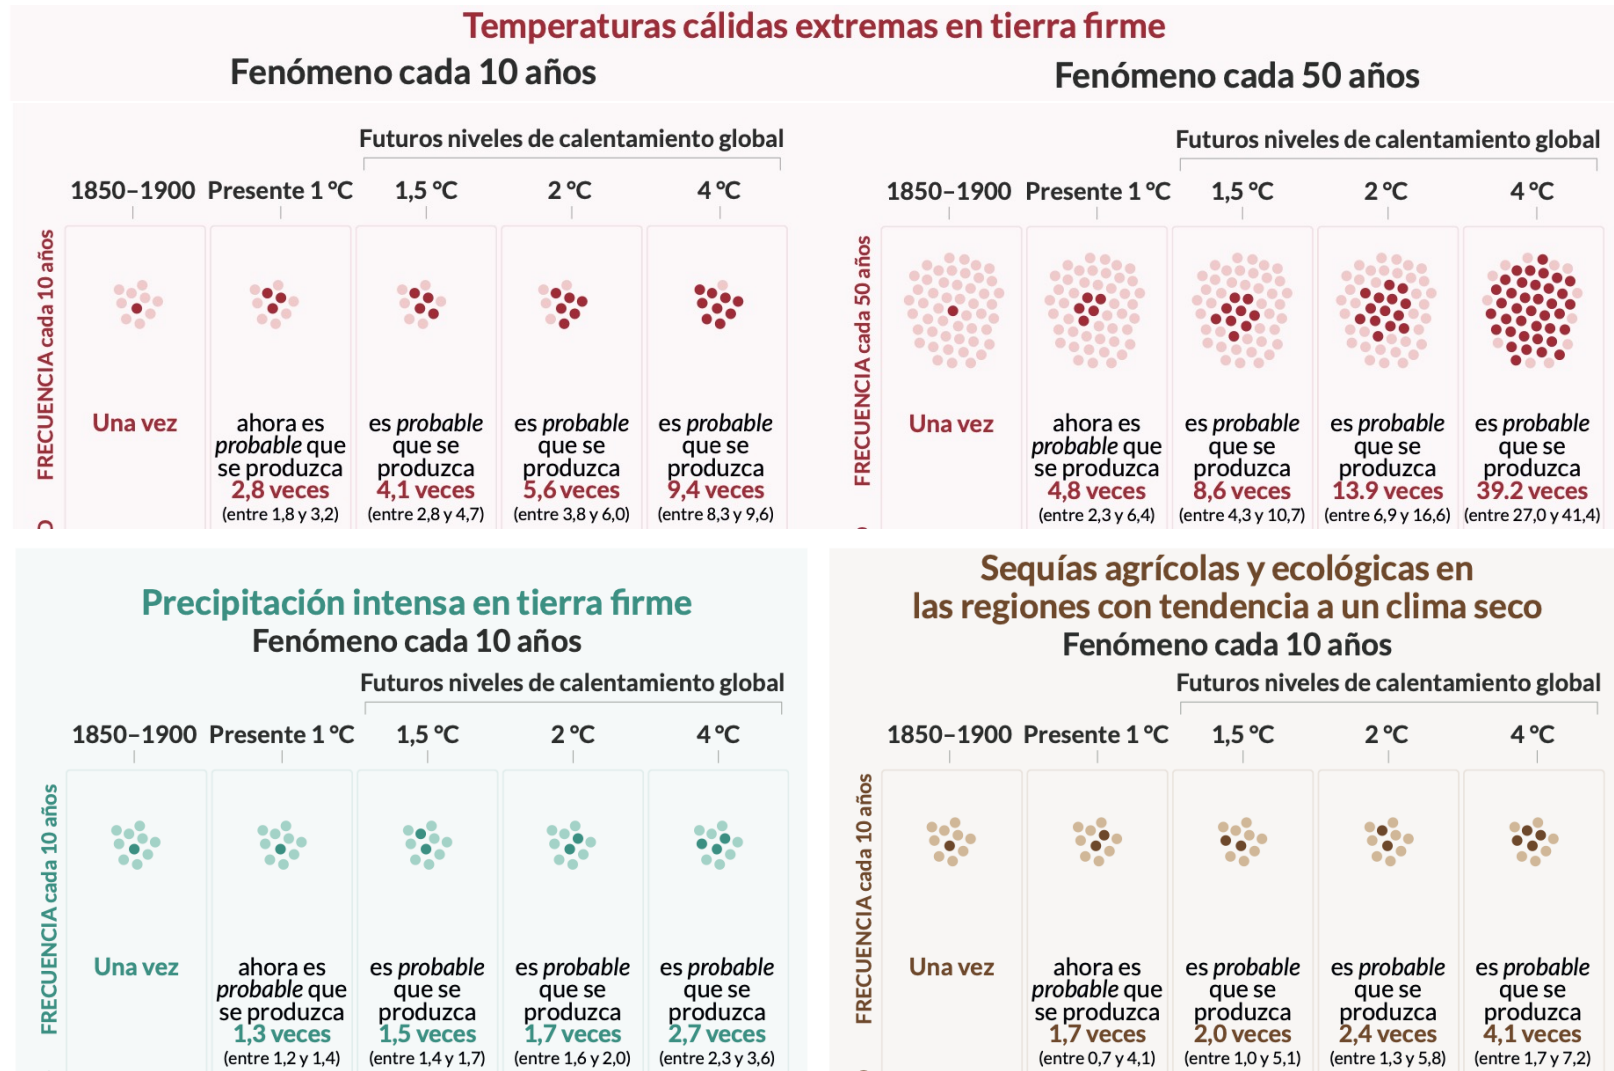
Temperaturas cálidas extremas en tierra firme

Fenómeno cada 10 años

Futuros niveles de calentamiento global

1850–1900 Presente 1 °C 1,5 °C 2 °C 4 °C

FRECUENCIA cada 10 años

Una vez

ahora es probable que se produzca 2,8 veces (entre 1,8 y 3,2)

es probable que se produzca 4,1 veces (entre 2,8 y 4,7)

es probable que se produzca 5,6 veces (entre 3,8 y 6,0)

es probable que se produzca 9,4 veces (entre 8,3 y 9,6)

Fenómeno cada 50 años

Futuros niveles de calentamiento global

1850–1900 Presente 1 °C 1,5 °C 2 °C 4 °C

FRECUENCIA cada 50 años

Una vez

ahora es probable que se produzca 4,8 veces (entre 2,3 y 6,4)

es probable que se produzca 8,6 veces (entre 4,3 y 10,7)

es probable que se produzca 13.9 veces (entre 6,9 y 16,6)

es probable que se produzca 39.2 veces (entre 27,0 y 41,4)

Precipitación intensa en tierra firme

Fenómeno cada 10 años

Futuros niveles de calentamiento global

1850–1900 Presente 1 °C 1,5 °C 2 °C 4 °C

FRECUENCIA cada 10 años

Una vez

ahora es probable que se produzca 1,3 veces (entre 1,2 y 1,4)

es probable que se produzca 1,5 veces (entre 1,4 y 1,7)

es probable que se produzca 1,7 veces (entre 1,6 y 2,0)

es probable que se produzca 2,7 veces (entre 2,3 y 3,6)

Sequías agrícolas y ecológicas en las regiones con tendencia a un clima seco

Fenómeno cada 10 años

Futuros niveles de calentamiento global

1850–1900 Presente 1 °C 1,5 °C 2 °C 4 °C

FRECUENCIA cada 10 años

Una vez

ahora es probable que se produzca 1,7 veces (entre 0,7 y 4,1)

es probable que se produzca 2,0 veces (entre 1,0 y 5,1)

es probable que se produzca 2,4 veces (entre 1,3 y 5,8)

es probable que se produzca 4,1 veces (entre 1,7 y 7,2)